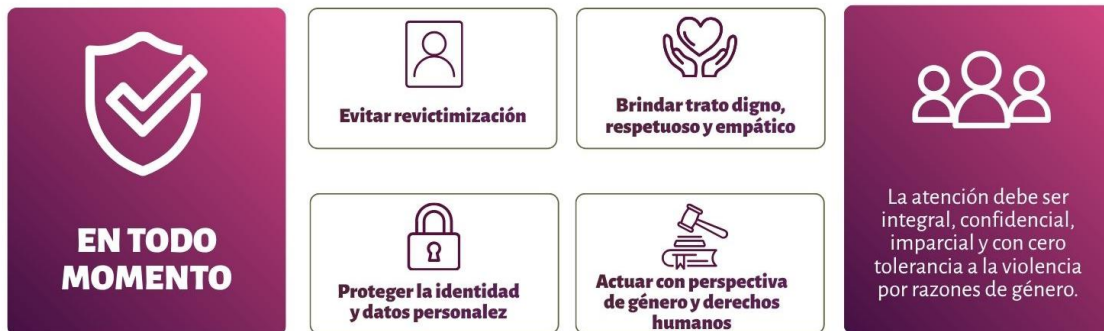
EN TODO MOMENTO

Evitar revictimización

Brindar trato digno, respetuoso y empático

Proteger la identidad y datos personalez

Actuar con perspectiva de género y derechos humanos

La atención debe ser integral, confidencial, imparcial y con cero tolerancia a la violencia por razones de género.